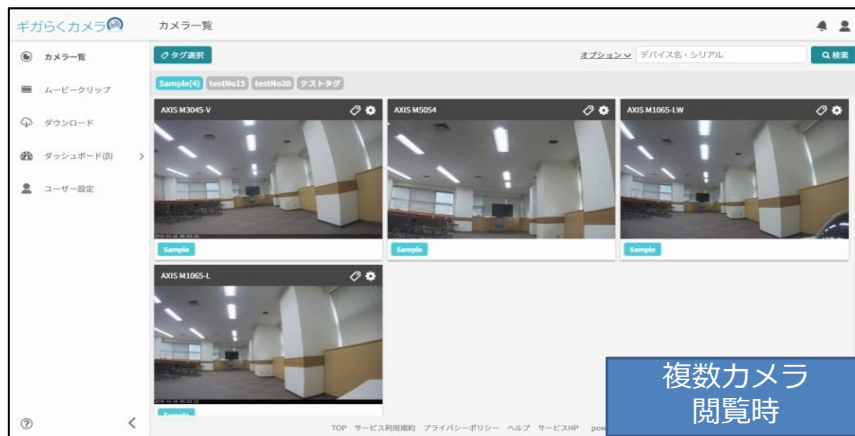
ギガらくカメラ

カメラ一覧

カメラ一覧
ムービークリップ
ダウンロード
ダッシュボード(β)
ユーザー設定

タグ選択

オプション デバイス名・シリアル 検索

Sample(4) testNo15 testNo20 テストタグ

AXIS M3045-V
Sample

AXIS M5054
Sample

AXIS M1065-LW
Sample

AXIS M1065-L
Sample

TOP サービス利用規約 プライバシーポリシー ヘルプ サービスHP pow

複数カメラ
閲覧時